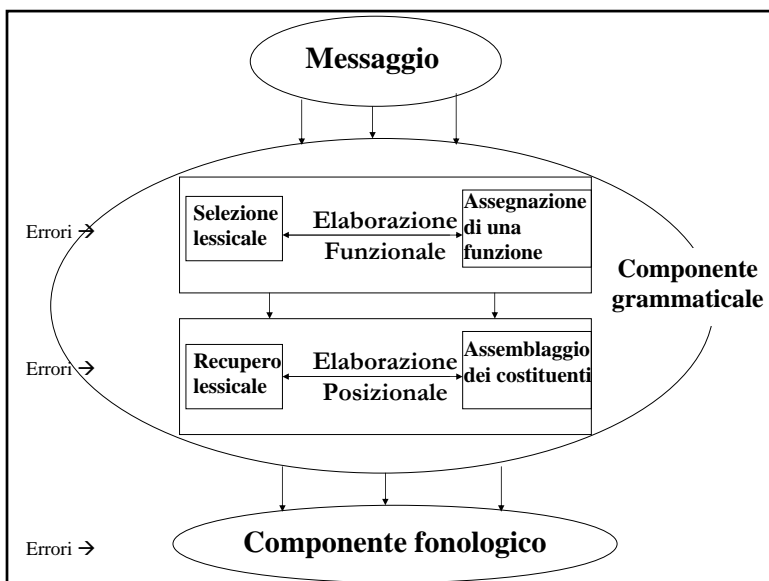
Messaggio

Errori →

Selezione lessicale

Elaborazione Funzionale

Assegnazione di una funzione

Componente grammaticale

Errori →

Recupero lessicale

Elaborazione Posizionale

Assemblaggio dei costituenti

Errori →

Componente fonologico